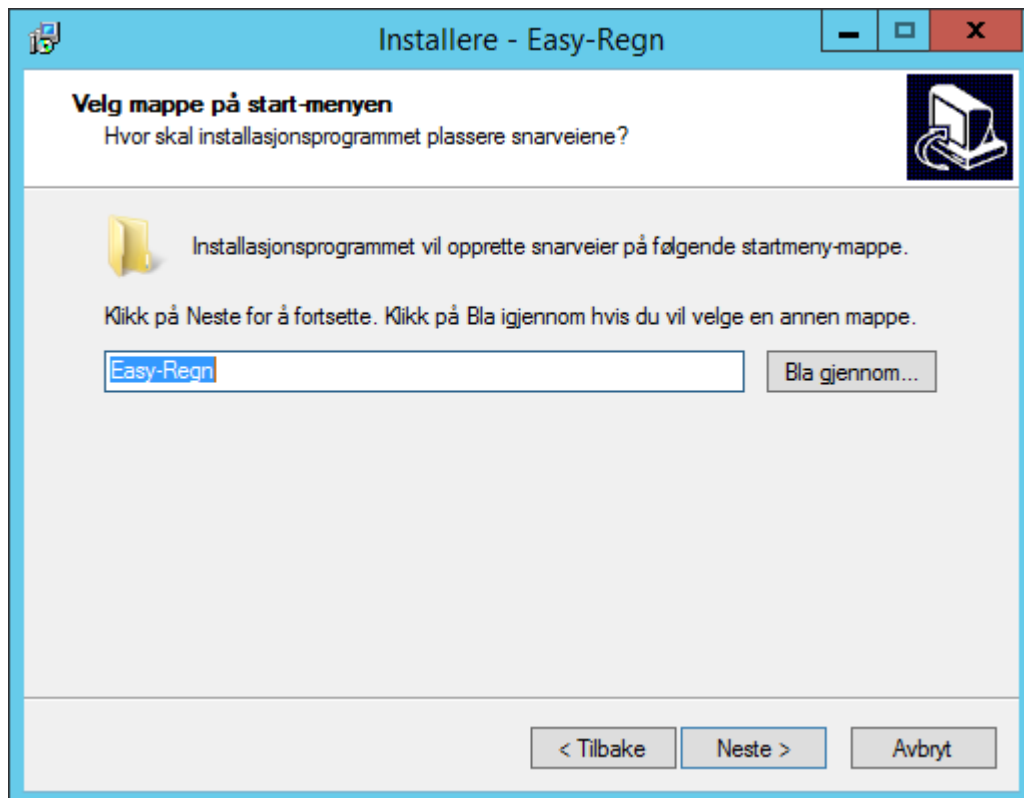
Installere - Easy-Regn

Velg mappe på start-menyen

Hvor skal installasjonsprogrammet plassere snarveiene?

Installasjonsprogrammet vil opprette snarveier på følgende startmeny-mappe.

Klikk på Neste for å fortsette. Klikk på Bla igjennom hvis du vil velge en annen mappe.

Easy-Regn

Bla gjennom...

< Tilbake

Neste >

Avbryt